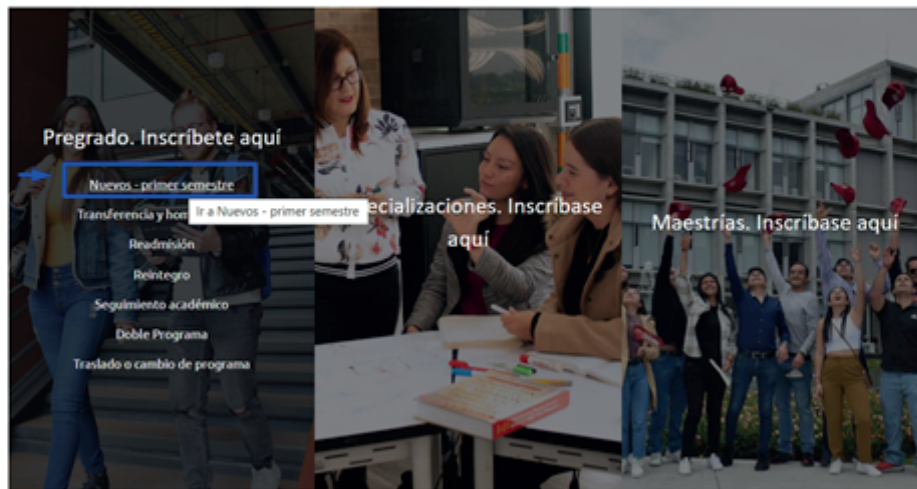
Pregrado. Inscríbete aquí

Nuevos - primer semestre

Transferencia y hom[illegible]

Ir a Nuevos - primer semestre

Readmisión

Reintegro

Seguimiento académico

Doble Programa

Traslado o cambio de programa

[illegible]ecializaciones. Inscríbase aquí

Maestrías. Inscríbase aquí